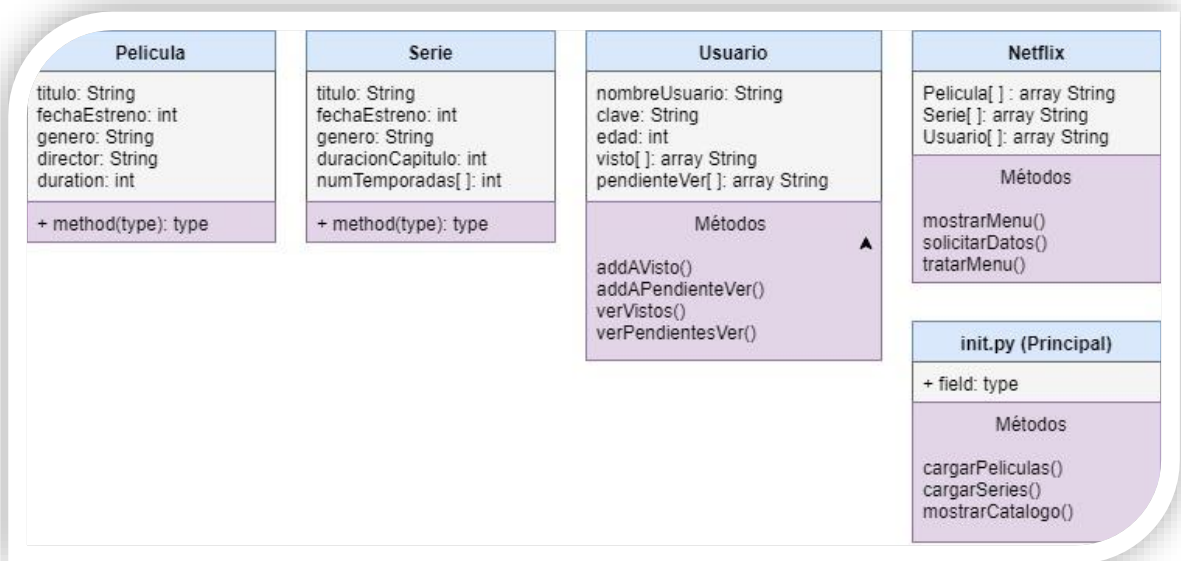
Pelicula

titulo: String
fechaEstreno: int
genero: String
director: String
duration: int

+ method(type): type

Serie

titulo: String
fechaEstreno: int
genero: String
duracionCapitulo: int
numTemporadas[ ]: int

+ method(type): type

Usuario

nombreUsuario: String
clave: String
edad: int
visto[ ]: array String
pendienteVer[ ]: array String

Métodos

addAVisto()
addAPendienteVer()
verVistos()
verPendientesVer()

Netflix

Pelicula[ ] : array String
Serie[ ]: array String
Usuario[ ]: array String

Métodos

mostrarMenu()
solicitarDatos()
tratarMenu()

init.py (Principal)

+ field: type

Métodos

cargarPeliculas()
cargarSeries()
mostrarCatalogo()